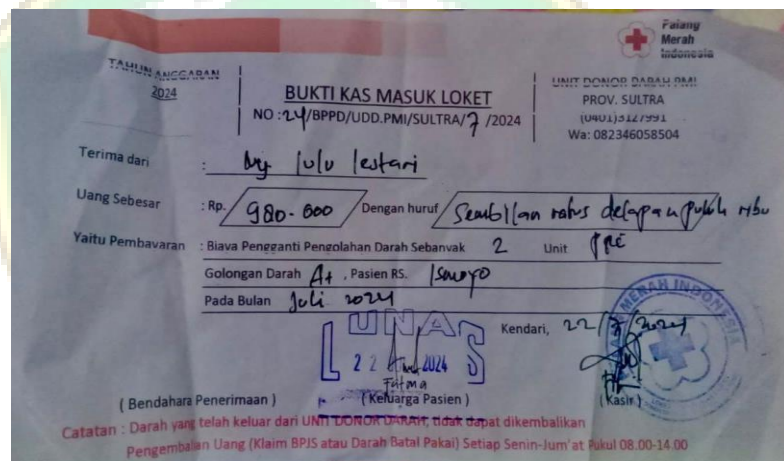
Palang Merah Indonesia

TAHUN ANGGARAN 2024

BUKTI KAS MASUK LOKET
NO : 24/BPPD/UDD.PMI/SULTRA/7 /2024

UNIT DONOR DARAH PMI
PROV. SULTRA
(0401) 3127991
Wa: 082346058504

Terima dari : Ny lulu lestari

Uang Sebesar : Rp. 980.000 Dengan huruf Sembilan ratus delapan puluh ribu

Yaitu Pembayaran : Biaya Pengganti Pengolahan Darah Sebanyak 2 Unit PRC

Golongan Darah A+ , Pasien RS. Ismoyo

Pada Bulan Juli 2024

LUNAS
22 Juli 2024

Kendari, 22/7/2024

Fatma

( Bendahara Penerimaan ) ( Keluarga Pasien ) ( Kasir )

MERAH INDONESIA

Catatan : Darah yang telah keluar dari UNIT DONOR DARAH, tidak dapat dikembalikan
Pengembalian Uang (Klaim BPJS atau Darah Batal Pakai) Setiap Senin-Jum'at Pukul 08.00-14.00